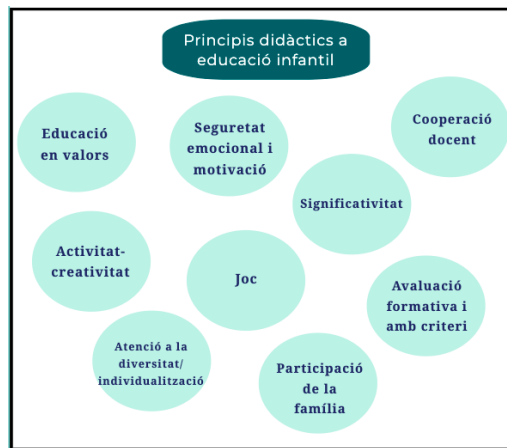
Principis didàctics a educació infantil

Educació en valors

Seguretat emocional i motivació

Cooperació docent

Significativitat

Activitat-creativitat

Joc

Avaluació formativa i amb criteri

Atenció a la diversitat/ individualització

Participació de la família